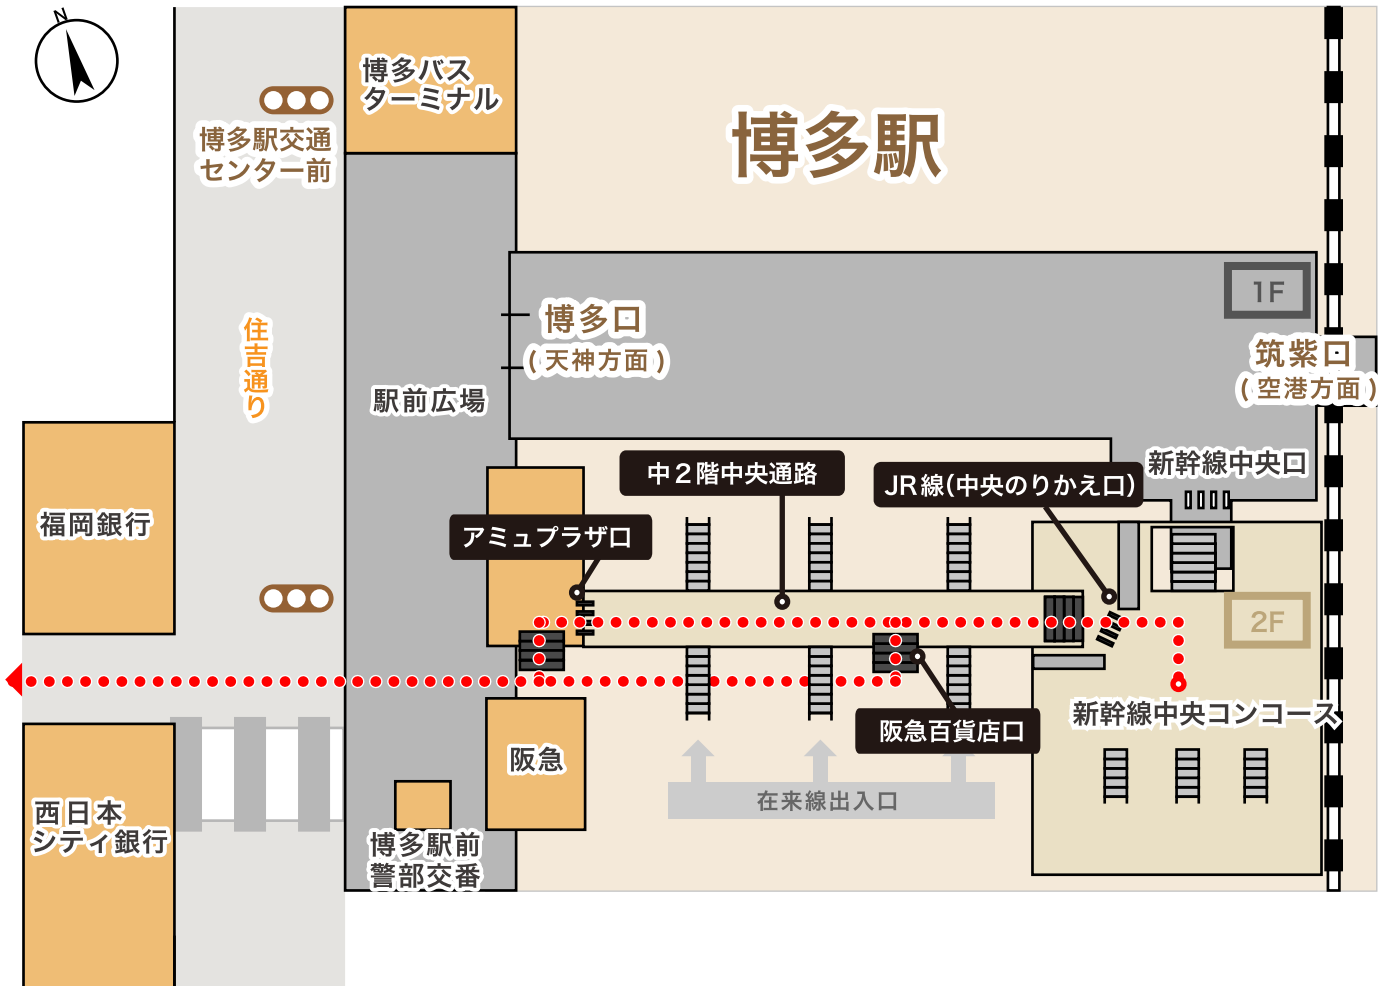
N

博多バス
ターミナル

博多駅

博多駅交通
センター前

1F

博多口
(天神方面)

筑紫口
(空港方面)

住吉通り

駅前広場

中2階中央通路

JR線(中央のりかえ口)

新幹線中央口

福岡銀行

アミュプラザ口

2F

新幹線中央コンコース

阪急百貨店口

阪急

在来線出入口

西日本
シティ銀行

博多駅前
警部交番